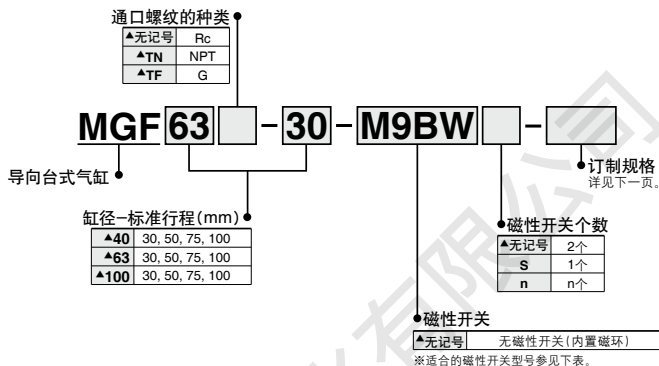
通口螺纹的种类

| ▲无记号 | Rc |
|---|---|
| ▲TN | NPT |
| ▲TF | G |

MGF 63 - 30 - M9BW -

导向台式气缸

订制规格
详见下一页。

缸径-标准行程(mm)

| ▲40 | 30, 50, 75, 100 |
|---|---|
| ▲63 | 30, 50, 75, 100 |
| ▲100 | 30, 50, 75, 100 |

磁性开关个数

| ▲无记号 | 2个 |
|---|---|
| S | 1个 |
| n | n个 |

磁性开关

| ▲无记号 | 无磁性开关(内置磁环) |
|---|---|

※适合的磁性开关型号参见下表。